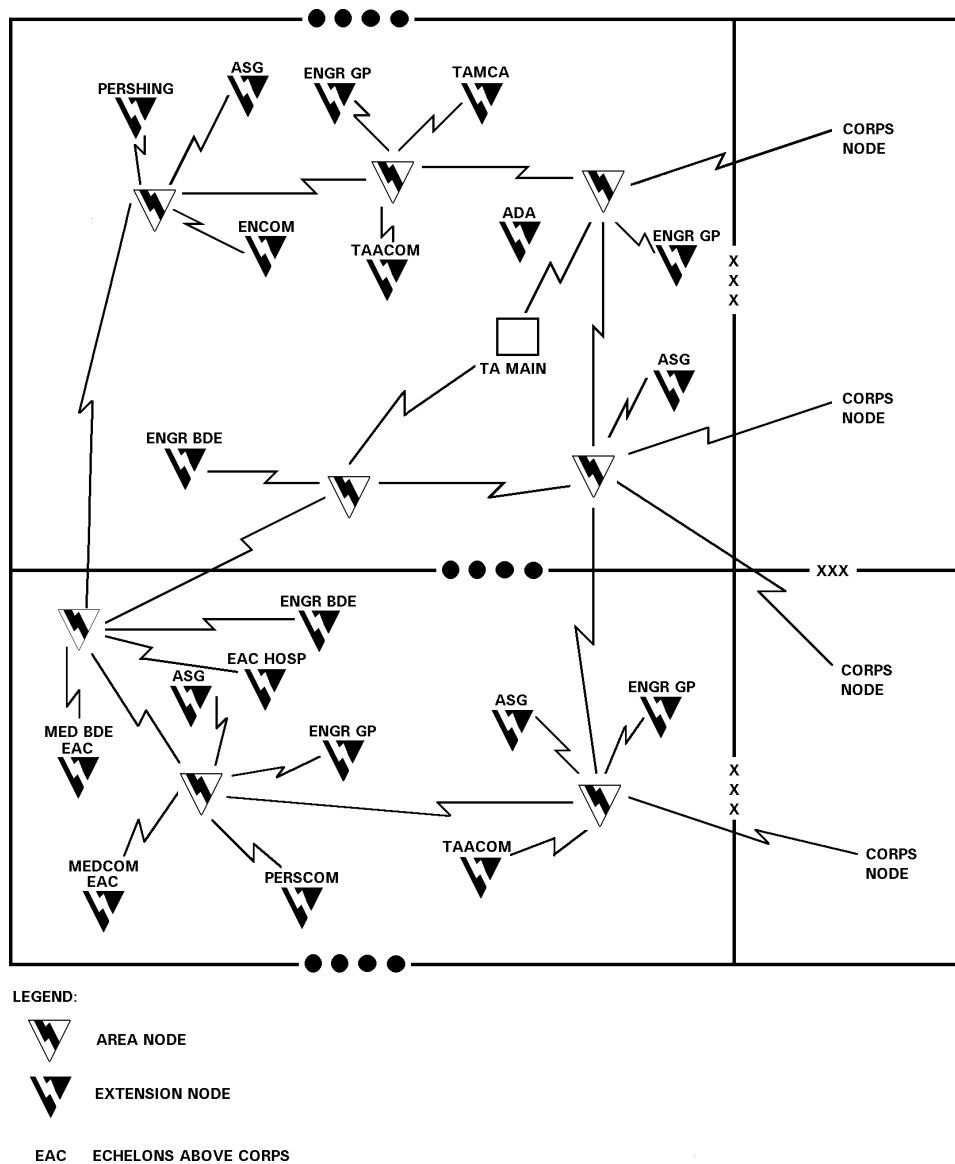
PERSHING
ASG
ENGR GP
TAMCA
CORPS NODE
ENCOM
TAACOM
ADA
ENGR GP
X
X
X
TA MAIN
ASG
CORPS NODE
ENGR BDE
XXX
ENGR BDE
CORPS NODE
EAC HOSP
ASG
ASG
ENGR GP
MED BDE EAC
ENGR GP
X
X
X
CORPS NODE
TAACOM
MEDCOM EAC
PERSCOM

LEGEND:
AREA NODE
EXTENSION NODE
EAC ECHELONS ABOVE CORPS